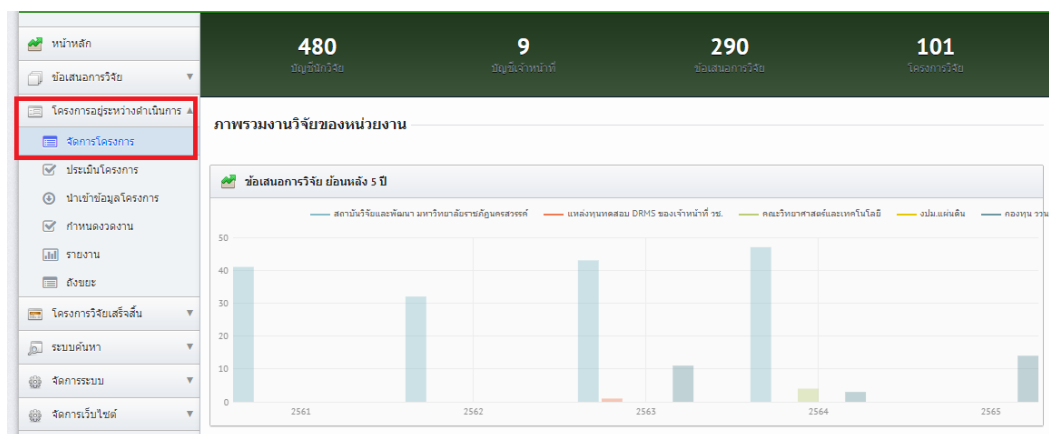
หน้าหลัก
ข้อเสนอการวิจัย
โครงการอยู่ระหว่างดำเนินการ
จัดการโครงการ
ประเมินโครงการ
นำเข้าข้อมูลโครงการ
กำหนดงวดงาน
รายงาน
ถังขยะ
โครงการวิจัยเสร็จสิ้น
ระบบค้นหา
จัดการระบบ
จัดการเว็บไซต์

480
บัญชีนักวิจัย

9
บัญชีเจ้าหน้าที่

290
ข้อเสนอการวิจัย

101
โครงการวิจัย

ภาพรวมงานวิจัยของหน่วยงาน

ข้อเสนอการวิจัย ย้อนหลัง 5 ปี

สถาบันวิจัยและพัฒนา มหาวิทยาลัยราชภัฏนครสวรรค์
แหล่งทุนทดสอบ DRMS ของเจ้าหน้าที่ วช.
คณะวิทยาศาสตร์และเทคโนโลยี
งปม.แผ่นดิน
กองทุน วรม

50
40
30
20
10
0
2561
2562
2563
2564
2565